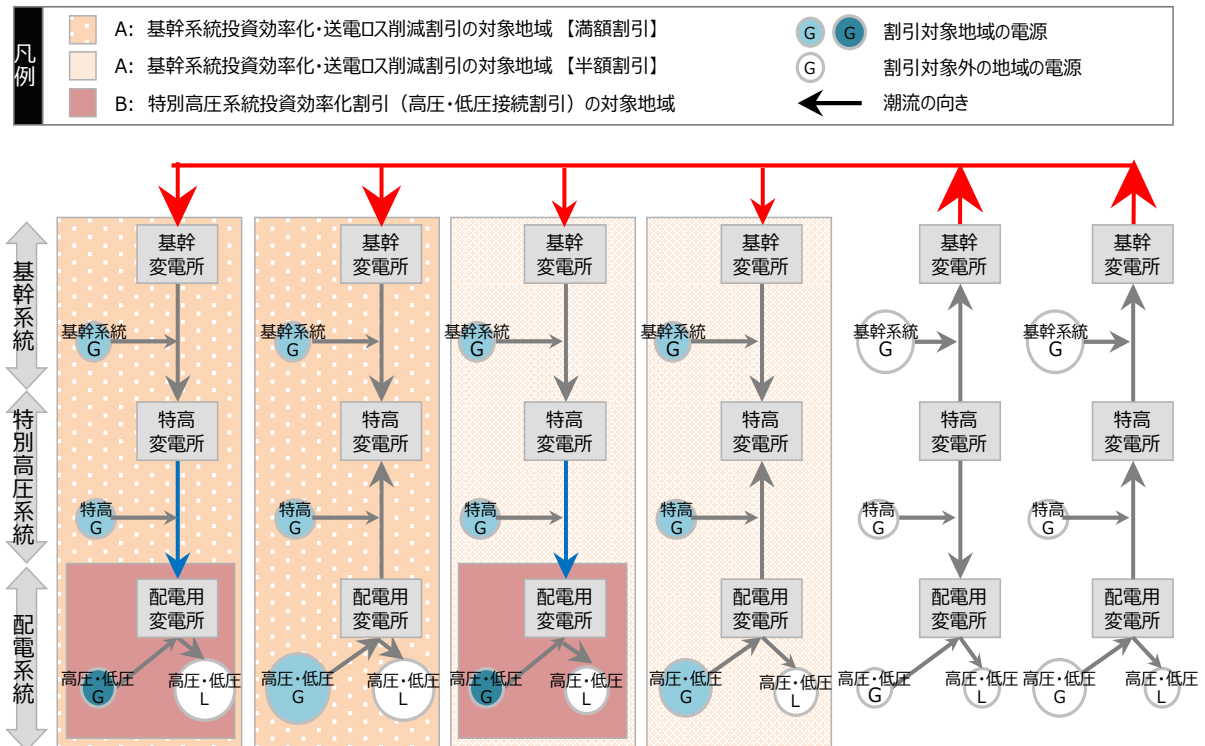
凡例

A: 基幹系統投資効率化・送電ロス削減割引の対象地域【満額割引】
A: 基幹系統投資効率化・送電ロス削減割引の対象地域【半額割引】
B: 特別高圧系統投資効率化割引（高圧・低圧接続割引）の対象地域

G G 割引対象地域の電源
G 割引対象外の地域の電源
潮流の向き

基幹系統
特別高圧系統
配電系統

基幹変電所 基幹変電所 基幹変電所 基幹変電所 基幹変電所 基幹変電所

基幹系統 G 基幹系統 G 基幹系統 G 基幹系統 G 基幹系統 G 基幹系統 G

特高変電所 特高変電所 特高変電所 特高変電所 特高変電所 特高変電所

特高 G 特高 G 特高 G 特高 G 特高 G 特高 G

配電用変電所 配電用変電所 配電用変電所 配電用変電所 配電用変電所 配電用変電所

高圧・低圧 G 高圧・低圧 L
高圧・低圧 G 高圧・低圧 L
高圧・低圧 G 高圧・低圧 L
高圧・低圧 G 高圧・低圧 L
高圧・低圧 G 高圧・低圧 L
高圧・低圧 G 高圧・低圧 L